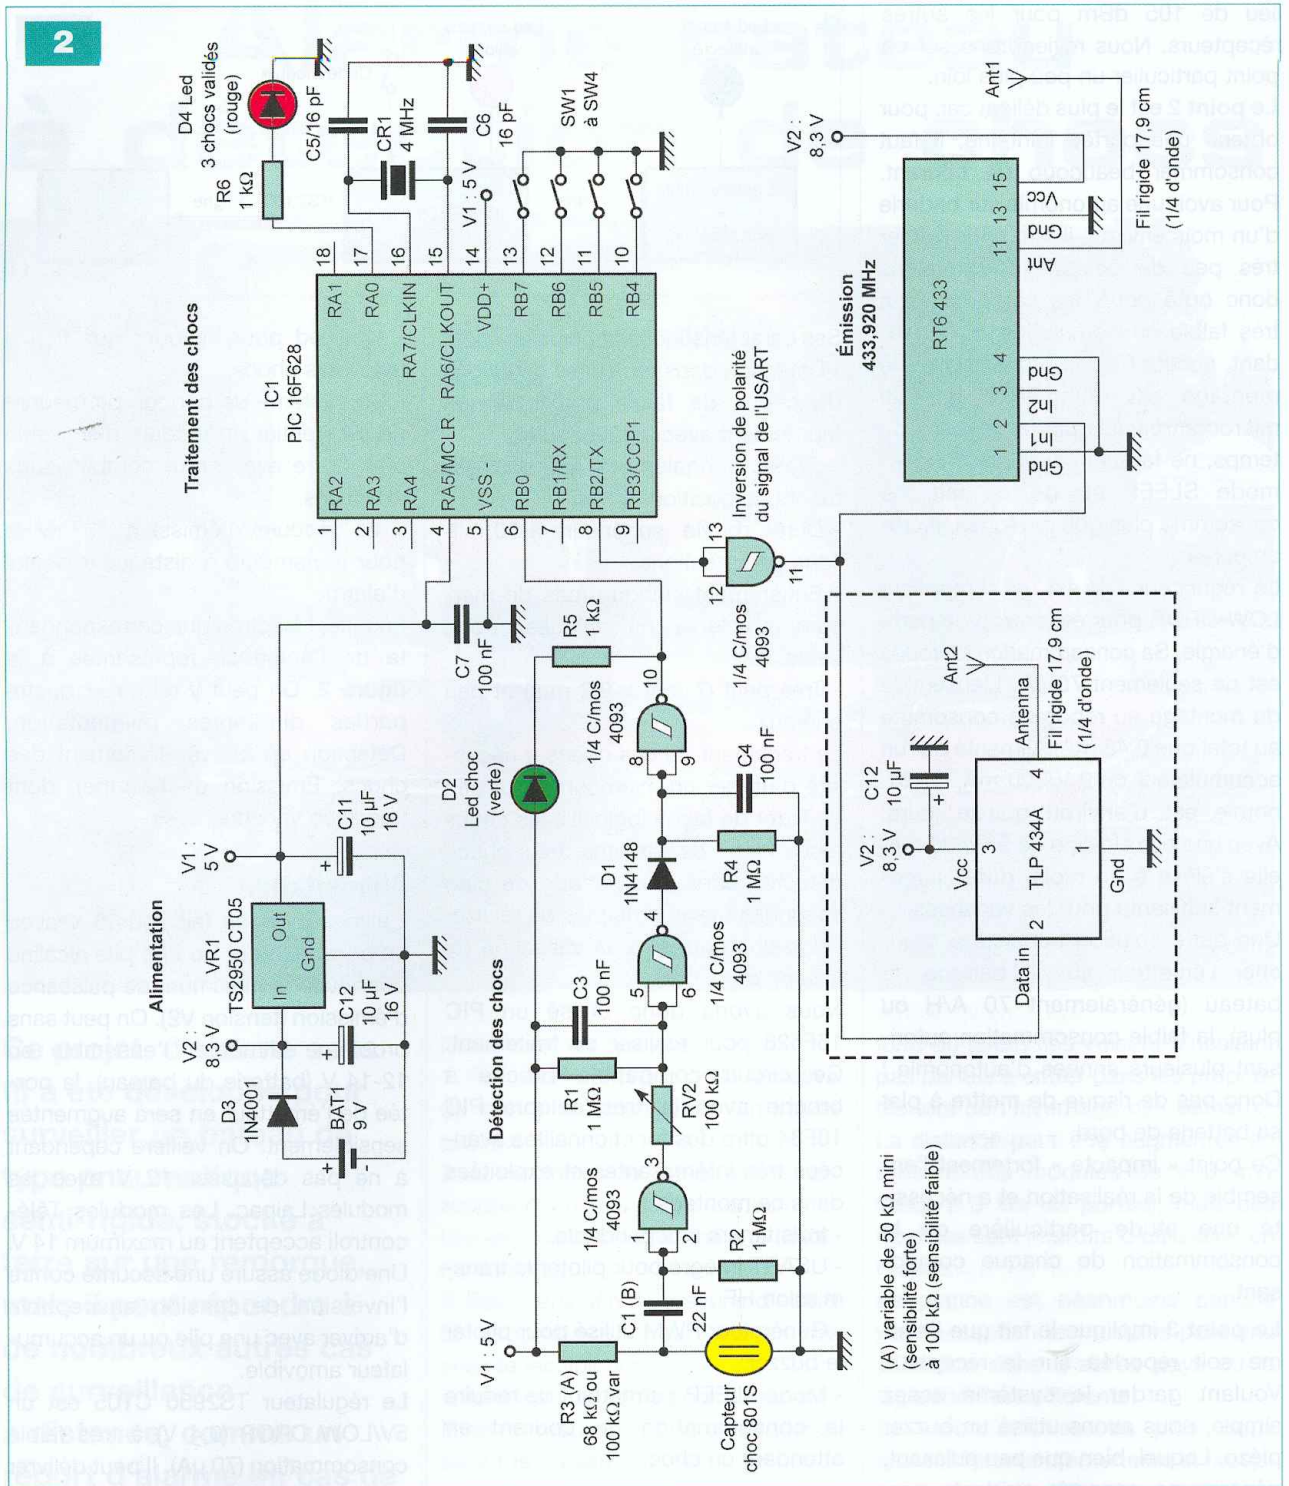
2

Traitement des chocs

IC1
PIC 16F628

D4 Led
3 chocs validés
(rouge)

R6
1 kΩ

C5/16 pF

CR1
4 MHz

C6
16 pF

V1 : 5 V

SW1
à SW4

RA2 RA3 RA4 RA5/MCLR VSS RB0 RB1/RX RB2/TX RB3/CCP1
RA1 RA0 RA7/CLKIN RA6/CLKOUT VDD+ RB7 RB6 RB5 RB4

1 2 3 4 5 6 7 8 9
18 17 16 15 14 13 12 11 10

V2 : 8,3 V

Ant1

Fil rigide 17,9 cm
(1/4 d'onde)

Emission
433,920 MHz

RT6 433

Gnd In1 In2 Gnd Ant Gnd Vcc
1 2 3 4 11 13 15

Inversion de polarité
du signal de l'USART

Alimentation

V2 : 8,3 V

V1 : 5 V

VR1
TS2950 CT05

In Out Gnd

C11
10 µF
16 V

C12
10 µF
16 V

D3
1N4001

BAT
9 V

C7
100 nF

R5
1 kΩ

1/4 C/mos
4093

D2
Led choc
(verte)

12 13 11

1/4 C/mos
4093

8 9 10

Détection des chocs

C3
100 nF

5 6 4

1/4 C/mos
4093

D1
1N4148

C4
100 nF

R4
1 MΩ

R1
1 MΩ

RV2
100 kΩ

1/4 C/mos
4093

1 2 3

R2
1 MΩ

C1 (B)
22 nF

V1 : 5 V

R3 (A)
68 kΩ ou
100 kΩ var

Capteur
choc 801S

V2 : 8,3 V

C12
10 µF

Ant2

Antenna

Fil rigide 17,9 cm
(1/4 d'onde)

TLP 434A

Data in Vcc Gnd
2 3 1 4

(A) variable de 50 kΩ mini
(sensibilité forte)
à 100 kΩ (sensibilité faible)